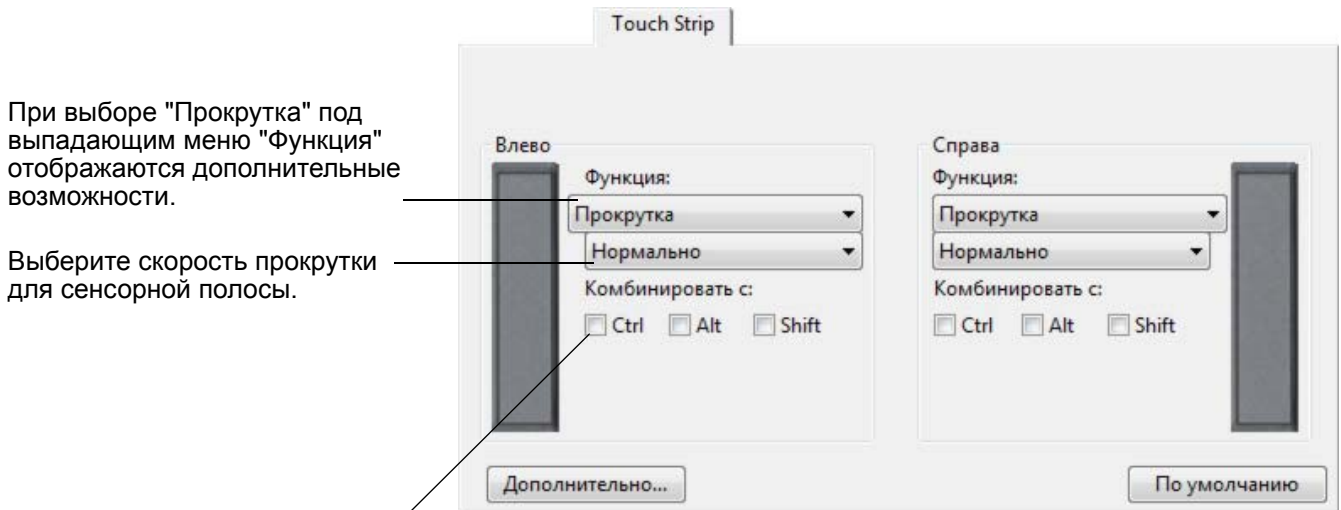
Touch Strip

При выборе "Прокрутка" под выпадающим меню "Функция" отображаются дополнительные возможности.

Выберите скорость прокрутки для сенсорной полосы.

Влево
Функция:
Прокрутка
Нормально
Комбинировать с:
Ctrl Alt Shift

Справа
Функция:
Прокрутка
Нормально
Комбинировать с:
Ctrl Alt Shift

Дополнительно...

По умолчанию